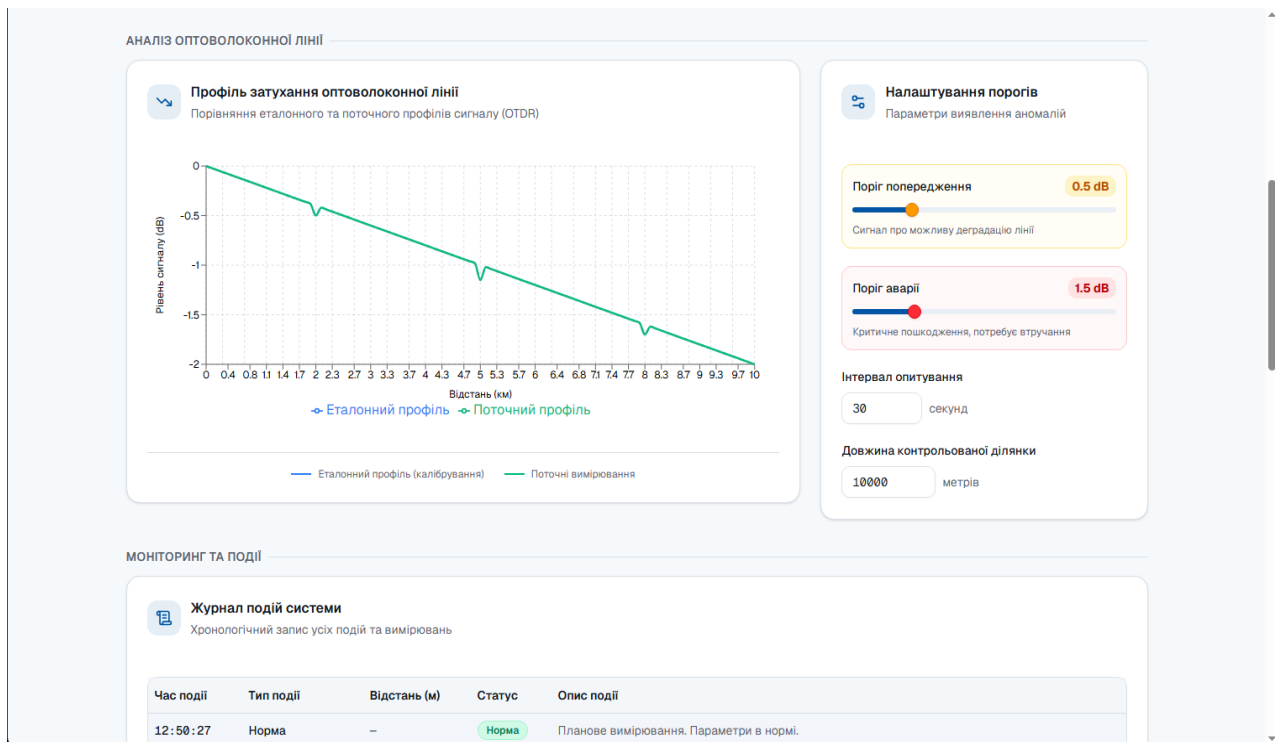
АНАЛІЗ ОПТОВОЛОКОННОЇ ЛІНІЇ

Профіль затухання оптоволоконної лінії
Порівняння еталонного та поточного профілів сигналу (OTDR)

Рівень сигналу (dB)
0
-0.5
-1
-1.5
-2
0 0.4 0.8 1.1 1.4 1.7 2 2.3 2.7 3 3.3 3.7 4 4.3 4.7 5 5.3 5.7 6 6.4 6.8 7.1 7.4 7.7 8 8.3 8.7 9 9.3 9.7 10
Відстань (км)
Еталонний профіль Поточний профіль

Еталонний профіль (калібрування) Поточні вимірювання

Налаштування порогів
Параметри виявлення аномалій

Поріг попередження 0.5 dB
Сигнал про можливу деградацію лінії

Поріг аварії 1.5 dB
Критичне пошкодження, потребує втручання

Інтервал опитування
30 секунд

Довжина контрольованої ділянки
10000 метрів

МОНІТОРИНГ ТА ПОДІЇ

Журнал подій системи
Хронологічний запис усіх подій та вимірювань

| Час події | Тип події | Відстань (м) | Статус | Опис події |
|---|---|---|---|---|
| 12:50:27 | Норма | – | Норма | Планове вимірювання. Параметри в нормі. |